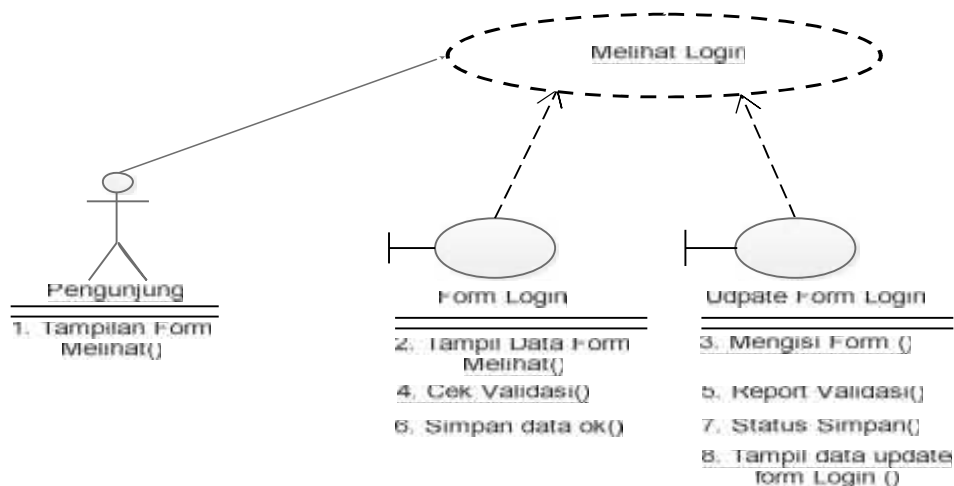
Melihat Login

Pengunjung

1. Tampilan Form Melihat()

Form Login

2. Tampil Data Form Melihat()

4. Cek Validasi()

6. Simpan data ok()

Udpate Form Login

3. Mengisi Form ()

5. Report Validasi()

7. Status Simpan()

8. Tampil data update form Login ()